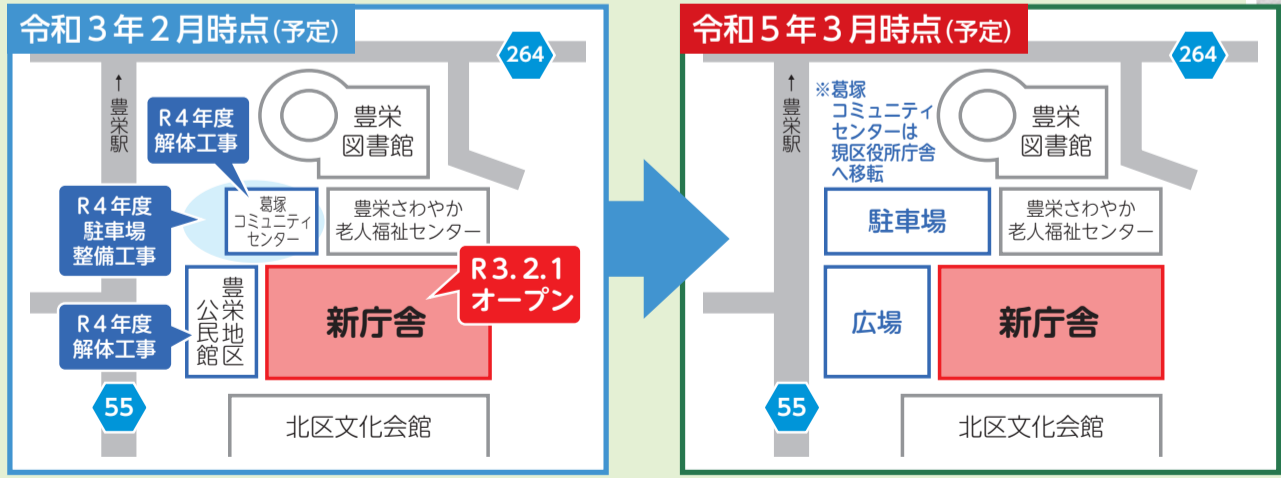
令和３年２月時点（予定）

264

↑豊栄駅

R４年度解体工事

豊栄図書館

R４年度駐車場整備工事

葛塚コミュニティセンター

豊栄さわやか老人福祉センター

R３.２.１オープン

R４年度解体工事

豊栄公民館地区

新庁舎

55

北区文化会館

令和５年３月時点（予定）

264

↑豊栄駅

※葛塚コミュニティセンターは現区役所庁舎へ移転

豊栄図書館

駐車場

豊栄さわやか老人福祉センター

広場

新庁舎

55

北区文化会館